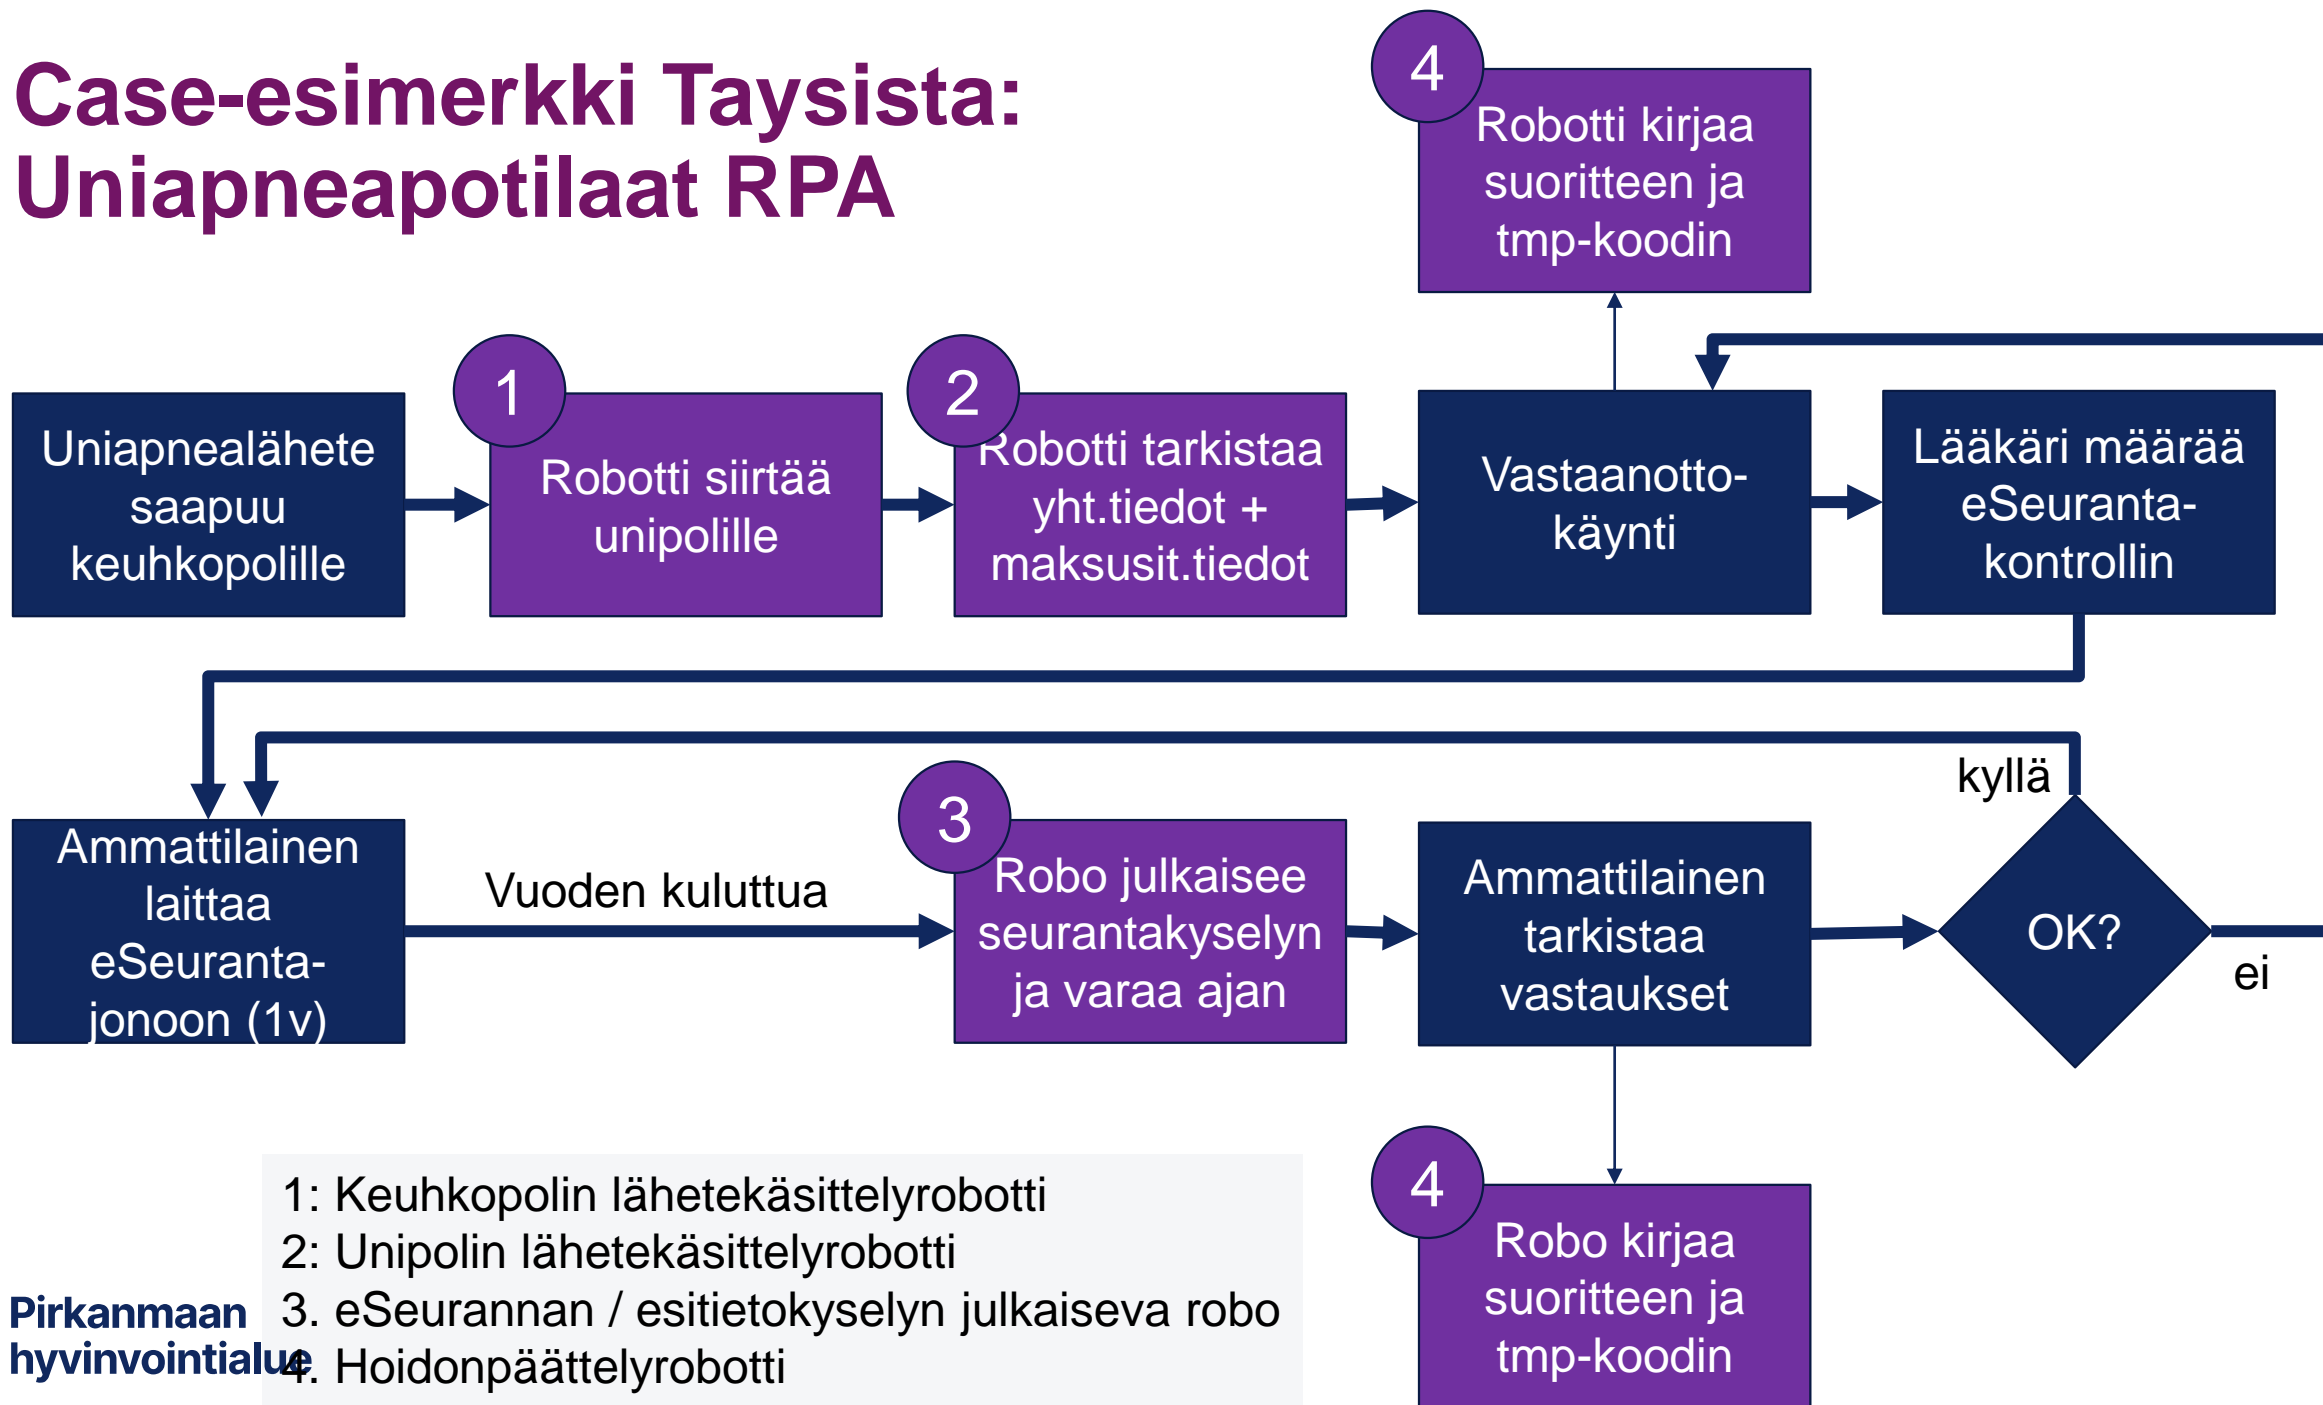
Case-esimerkki Taysista: Uniapneapotilaat RPA

4
Robotti kirjaa suoritteen ja tmp-koodin

Uniapnealähete saapuu keuhkopolille

1
Robotti siirtää unipolille

2
Robotti tarkistaa yht.tiedot + maksusit.tiedot

Vastaanotto-käynti

Lääkäri määrää eSeuranta-kontrollin

kyllä

Ammattilainen laittaa eSeuranta-jonoon (1v)

Vuoden kuluttua

3
Robo julkaisee seurantakyselyn ja varaa ajan

Ammattilainen tarkistaa vastaukset

OK?

ei

4
Robo kirjaa suoritteen ja tmp-koodin

1: Keuhkopolin lähetekäsittelyrobotti
2: Unipolin lähetekäsittelyrobotti
3. eSeurannan / esitietokyselyn julkaiseva robo
4. Hoidonpäättelyrobotti

Pirkanmaan hyvinvointialue